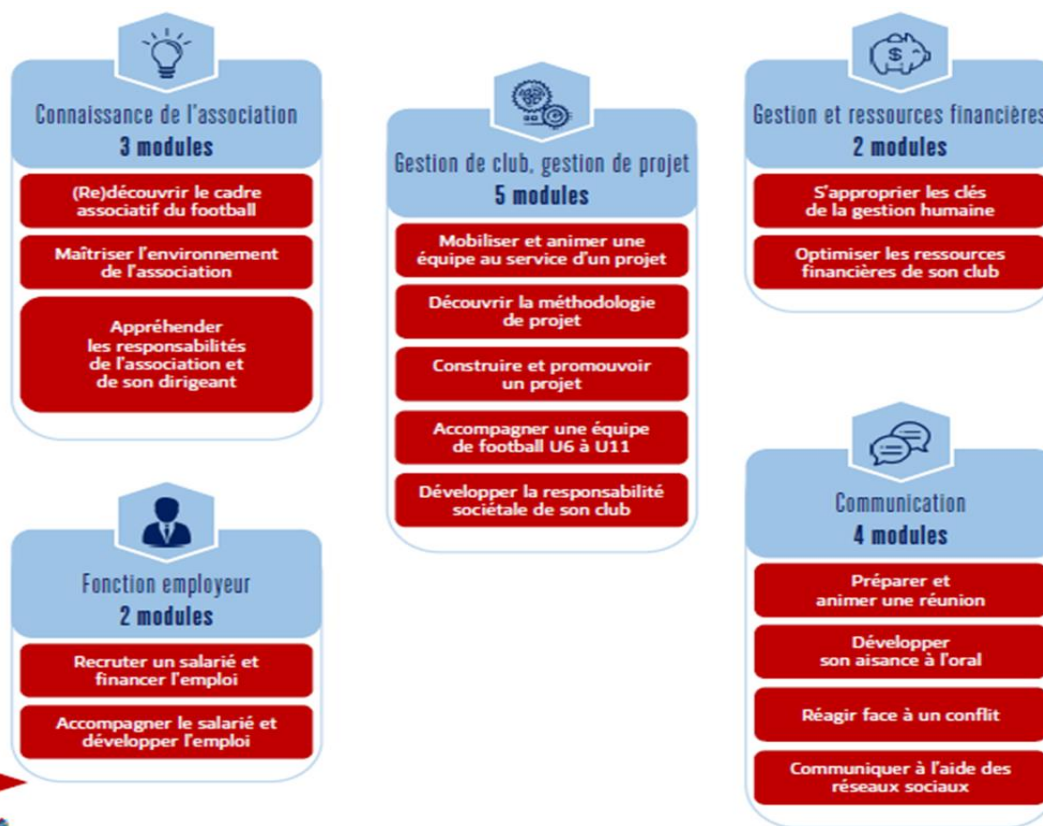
Connaissance de l'association
3 modules

(Re)découvrir le cadre associatif du football

Maîtriser l'environnement de l'association

Appréhender les responsabilités de l'association et de son dirigeant

Fonction employeur
2 modules

Recruter un salarié et financer l'emploi

Accompagner le salarié et développer l'emploi

Gestion de club, gestion de projet
5 modules

Mobiliser et animer une équipe au service d'un projet

Découvrir la méthodologie de projet

Construire et promouvoir un projet

Accompagner une équipe de football U6 à U11

Développer la responsabilité sociétale de son club

Gestion et ressources financières
2 modules

S'approprier les clés de la gestion humaine

Optimiser les ressources financières de son club

Communication
4 modules

Préparer et animer une réunion

Développer son aisance à l'oral

Réagir face à un conflit

Communiquer à l'aide des réseaux sociaux